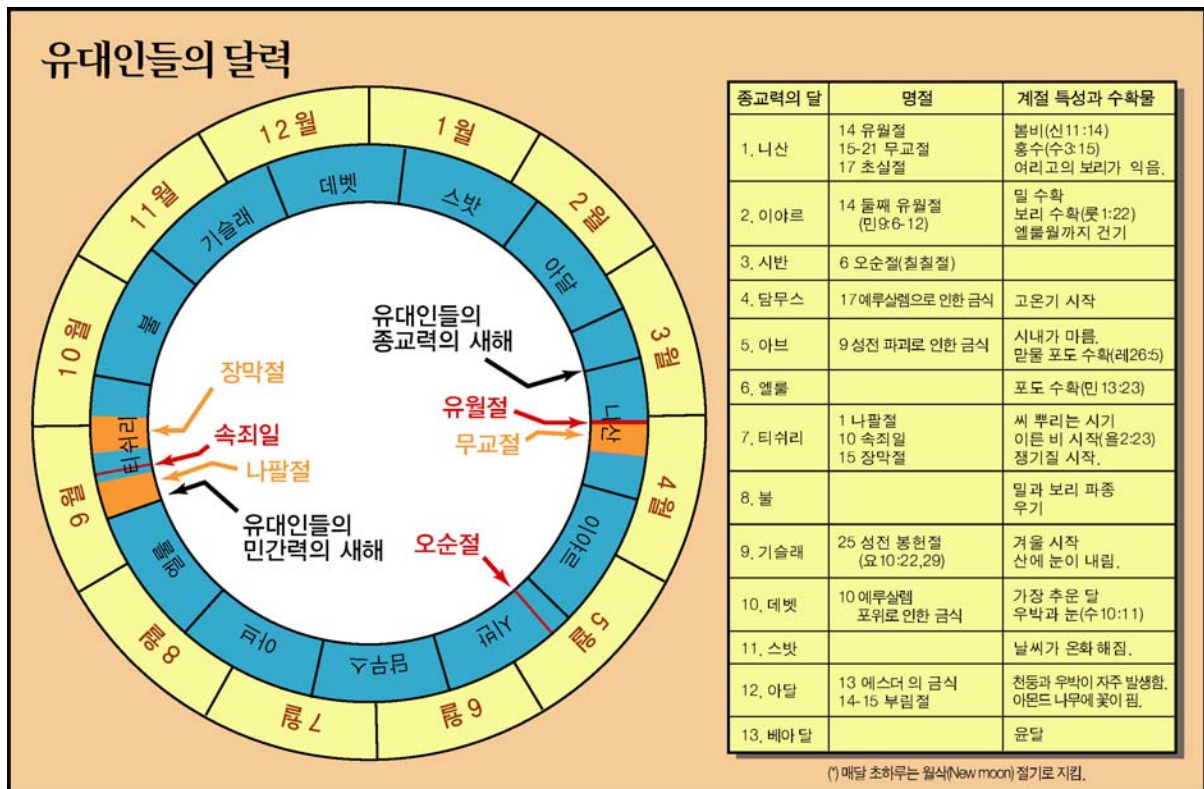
유대인들의 달력

12월
1월
2월
3월
4월
5월
6월
7월
8월
9월
10월
11월

데벳
스밧
아달
니산
이야르
시반
담무스
아브
엘룰
티쉬리
불
기슬래

유대인들의 종교력의 새해
유월절
무교절
오순절
장막절
속죄일
나팔절
유대인들의 민간력의 새해

| 종교력의 달 | 명절 | 계절 특성과 수확물 |
|---|---|---|
| 1. 니산 | 14 유월절<br>15-21 무교절<br>17 초실절 | 봄비(신11:14)<br>홍수(수3:15)<br>여리고의 보리가 익음. |
| 2. 이야르 | 14 둘째 유월절<br>(민9:6-12) | 밀 수확<br>보리 수확(룻1:22)<br>엘룰월까지 건기 |
| 3. 시반 | 6 오순절(칠칠절) | |
| 4. 담무스 | 17예루살렘으로 인한 금식 | 고온기 시작 |
| 5. 아브 | 9 성전 파괴로 인한 금식 | 시내가 마름.<br>만물 포도 수확(레26:5) |
| 6. 엘룰 | | 포도 수확(민13:23) |
| 7. 티쉬리 | 1 나팔절<br>10 속죄일<br>15 장막절 | 씨 뿌리는 시기<br>이른 비 시작(욜2:23)<br>쟁기질 시작. |
| 8. 불 | | 밀과 보리 파종<br>우기 |
| 9. 기슬래 | 25 성전 봉헌절<br>(요10:22,29) | 겨울 시작<br>산에 눈이 내림. |
| 10. 데벳 | 10 예루살렘 포위로 인한 금식 | 가장 추운 달<br>우박과 눈(수10:11) |
| 11. 스밧 | | 날씨가 온화 해짐. |
| 12. 아달 | 13 에스더 의 금식<br>14-15 부림절 | 천둥과 우박이 자주 발생함.<br>아몬드 나무에 꽃이 핌. |
| 13. 베아 달 | | 윤달 |

(*) 매달 초하루는 월삭(New moon) 절기로 지킴.